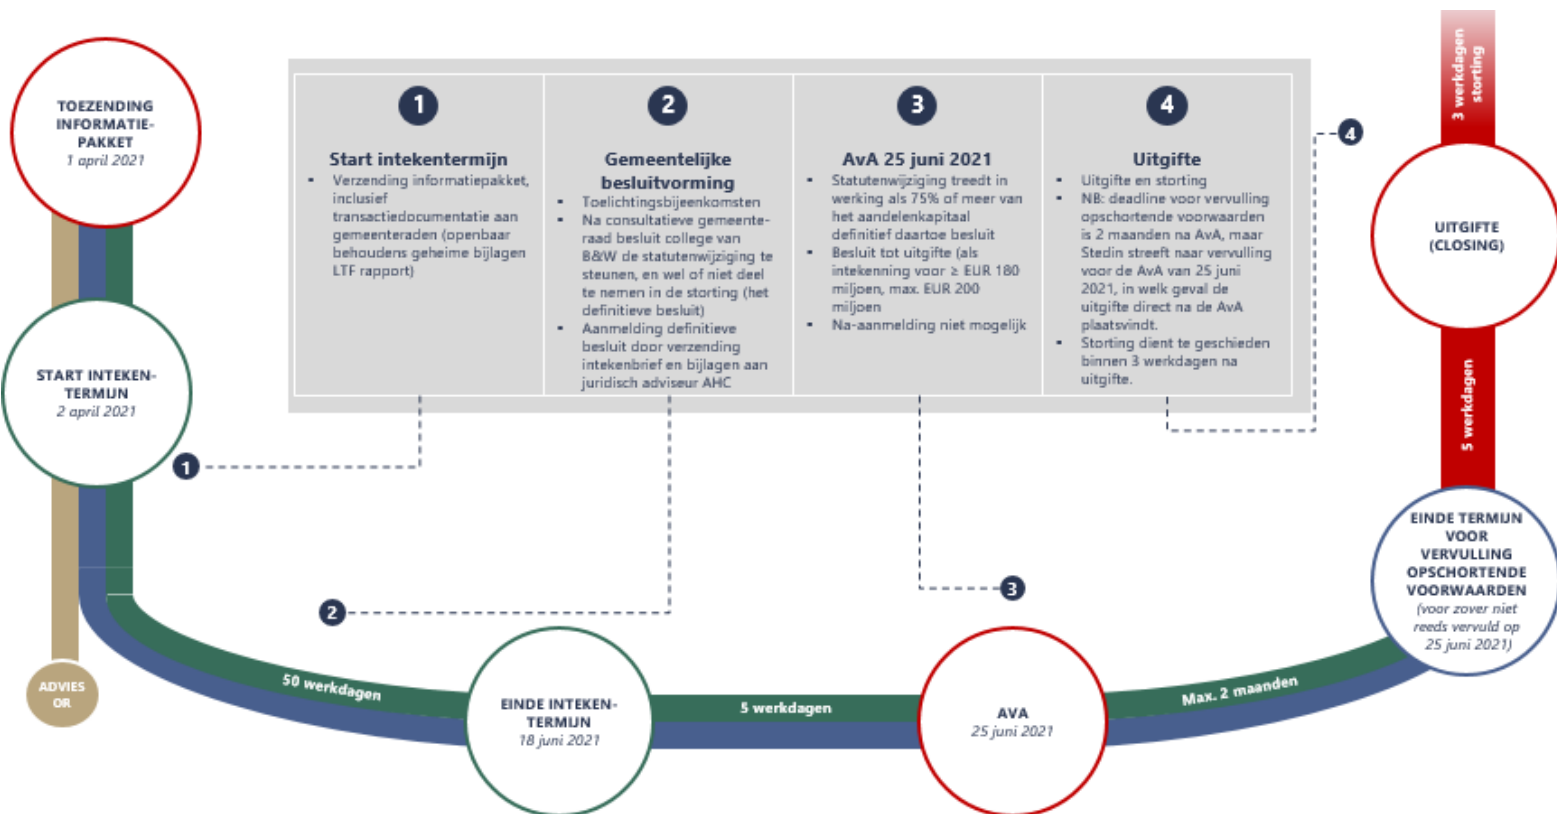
TOEZENDING INFORMATIEPAKKET
1 april 2021

1

Start intekentermijn
- Verzending informatiepakket, inclusief transactiedocumentatie aan gemeenteraden (openbaar behoudens geheime bijlagen LTF rapport)

2

Gemeentelijke besluitvorming
- Toelichtingsbijeenkomsten
- Na consultatieve gemeenteraad besluit college van B&W de statutenwijziging te steunen, en wel of niet deel te nemen in de storting (het definitieve besluit)
- Aanmelding definitieve besluit door verzending intekenbrief en bijlagen aan juridisch adviseur AHC

3

AvA 25 juni 2021
- Statutenwijziging treedt in werking als 75% of meer van het aandelenkapitaal definitief daartoe besluit
- Besluit tot uitgifte (als intekenning voor ≥ EUR 180 miljoen, max. EUR 200 miljoen
- Na-aanmelding niet mogelijk

4

Uitgifte
- Uitgifte en storting
- NB: deadline voor vervulling opschortende voorwaarden is 2 maanden na AvA, maar Stedin streeft naar vervulling voor de AvA van 25 juni 2021, in welk geval de uitgifte direct na de AvA plaatsvindt.
- Storting dient te geschieden binnen 3 werkdagen na uitgifte.

3 werkdagen storting

4

UITGIFTE (CLOSING)

5 werkdagen

START INTEKENTERMIJN
2 april 2021

1

2

3

EINDE TERMIJN VOOR VERVULLING OPSCHORTENDE VOORWAARDEN
(voor zover niet reeds vervuld op 25 juni 2021)

ADVIES OR

50 werkdagen

EINDE INTEKENTERMIJN
18 juni 2021

5 werkdagen

AVA
25 juni 2021

Max. 2 maanden